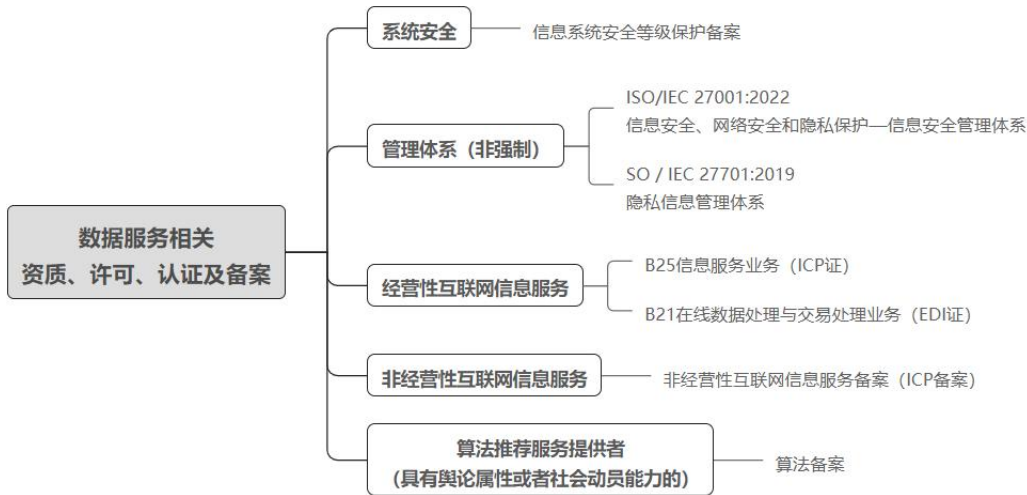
数据服务相关
资质、许可、认证及备案

系统安全

信息系统安全等级保护备案

管理体系（非强制）

ISO/IEC 27001:2022
信息安全、网络安全和隐私保护—信息安全管理体系

SO / IEC 27701:2019
隐私信息管理体系

经营性互联网信息服务

B25信息服务业务（ICP证）

B21在线数据处理与交易处理业务（EDI证）

非经营性互联网信息服务

非经营性互联网信息服务备案（ICP备案）

算法推荐服务提供者
（具有舆论属性或者社会动员能力的）

算法备案